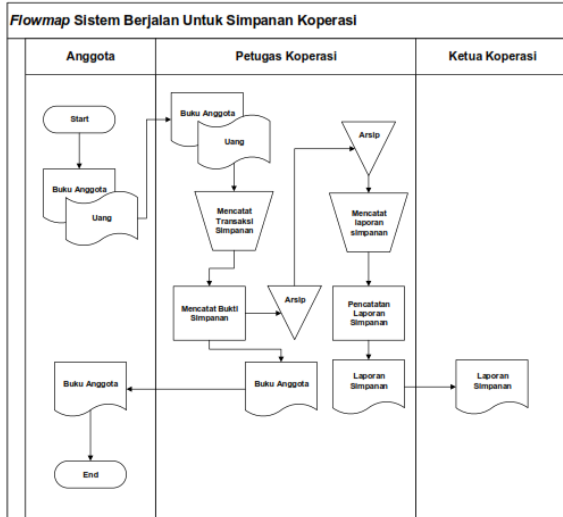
Flowmap Sistem Berjalan Untuk Simpanan Koperasi

| Anggota | Petugas Koperasi | Ketua Koperasi |
|---|---|---|

Start

Buku Anggota

Uang

Buku Anggota

Uang

Mencatat Transaksi Simpanan

Mencatat Bukti Simpanan

Arsip

Buku Anggota

Arsip

Mencatat laporan simpanan

Pencatatan Laporan Simpanan

Laporan Simpanan

Laporan Simpanan

Buku Anggota

End